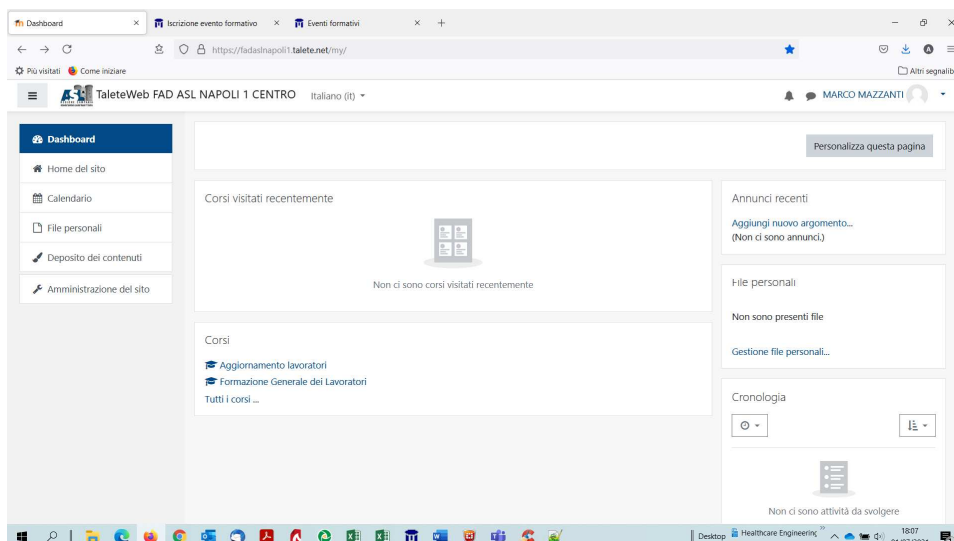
Dashboard × Iscrizione evento formativo × Eventi formativi × +

https://fadaslnapoli1.talete.net/my/

Più visitati Come iniziare Altri segnalib

TaleteWeb FAD ASL NAPOLI 1 CENTRO Italiano (it)

MARCO MAZZANTI

Dashboard
Home del sito
Calendario
File personali
Deposito dei contenuti
Amministrazione del sito

Personalizza questa pagina

Corsi visitati recentemente

Non ci sono corsi visitati recentemente

Corsi

Aggiornamento lavoratori
Formazione Generale dei Lavoratori
Tutti i corsi ...

Annunci recenti

Aggiungi nuovo argomento...
(Non ci sono annunci.)

File personali

Non sono presenti file

Gestione file personali...

Cronologia

Non ci sono attività da svolgere

Desktop Healthcare Engineering 18:07